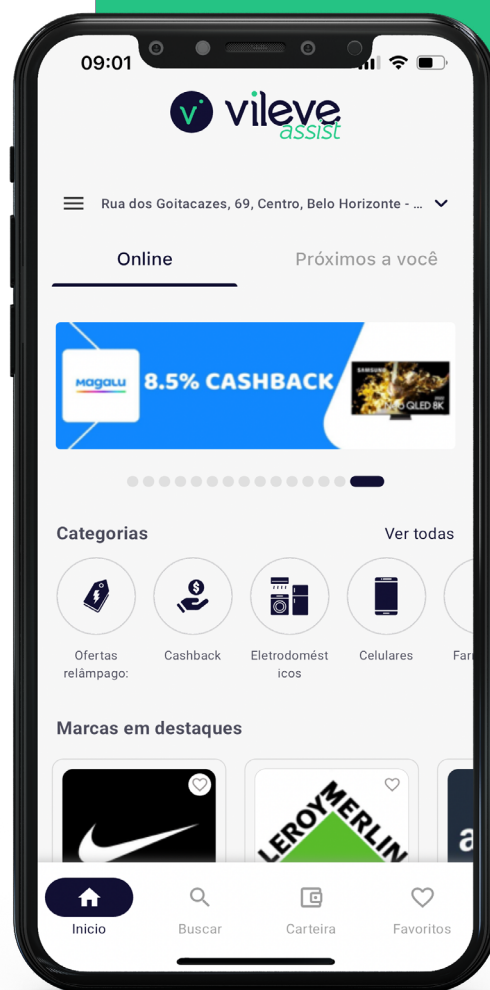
09:01

vileve assist

Rua dos Goitacazes, 69, Centro, Belo Horizonte - ...

Online

Próximos a você

magalu 8.5% CASHBACK

SAMSUNG

QLED 8K

Categorias

Ver todas

Ofertas relâmpago:

Cashback

Eletrodomésticos

Celulares

Far

Marcas em destaques

LEROY MERLIN

a

Inicio

Buscar

Carteira

Favoritos